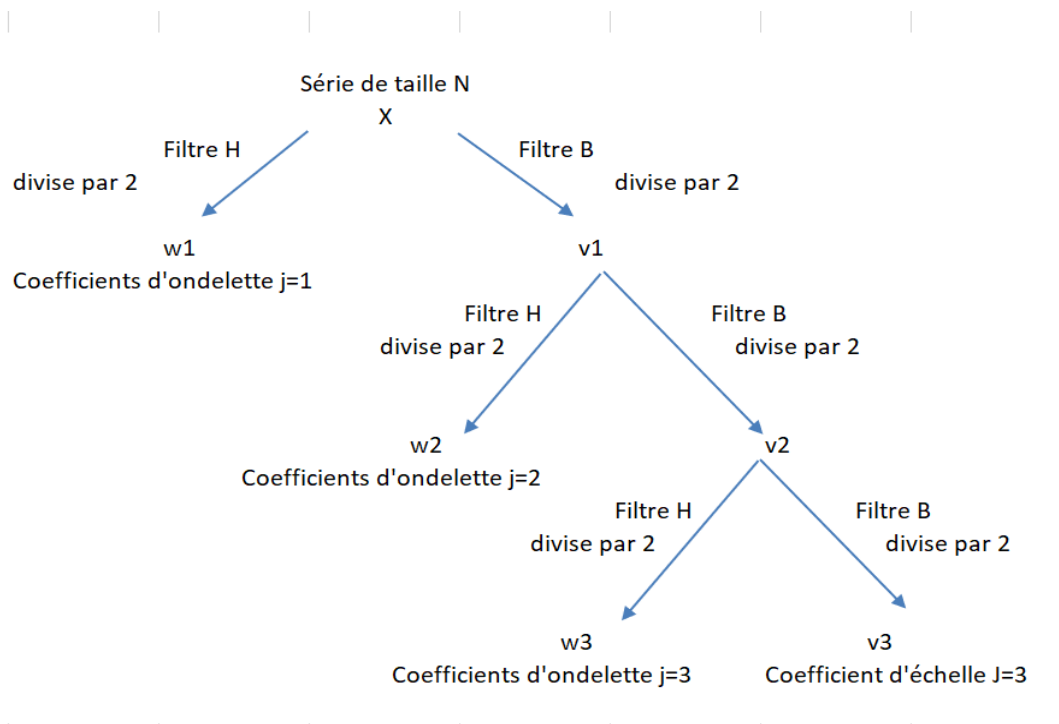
Série de taille N
X

Filtre H
divise par 2

Filtre B
divise par 2

w1
Coefficients d'ondelette j=1

v1

Filtre H
divise par 2

Filtre B
divise par 2

w2
Coefficients d'ondelette j=2

v2

Filtre H
divise par 2

Filtre B
divise par 2

w3
Coefficients d'ondelette j=3

v3
Coefficient d'échelle J=3